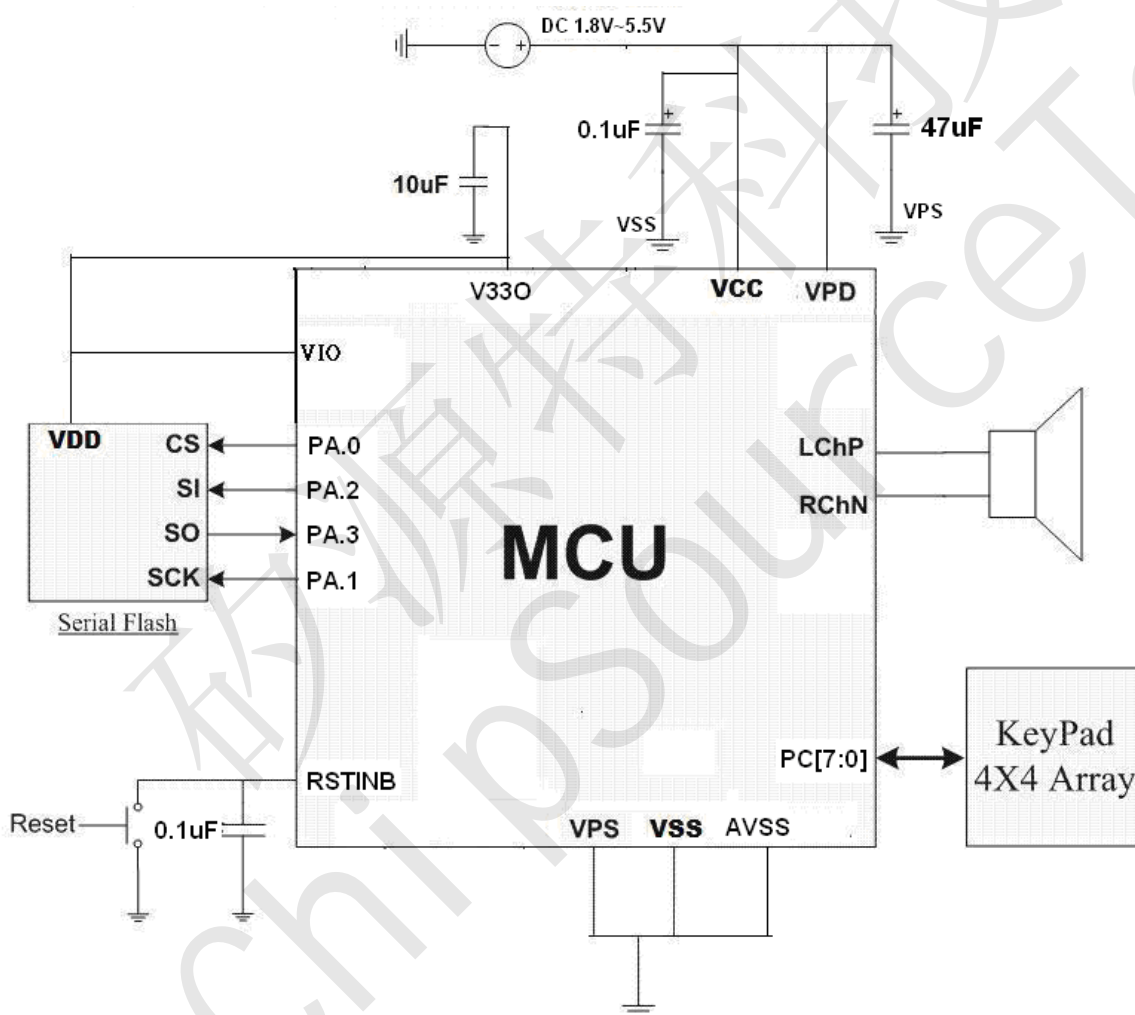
DC 1.8V~5.5V

0.1uF

47uF

10uF

VSS

VPS

V33O

VCC

VPD

VIO

VDD

CS

SI

SO

SCK

PA.0

PA.2

PA.3

PA.1

Serial Flash

MCU

LChP

RChN

PC[7:0]

KeyPad 4X4 Array

RSTINB

Reset

0.1uF

VPS

VSS

AVSS

矽源特科技

chipSourceTek